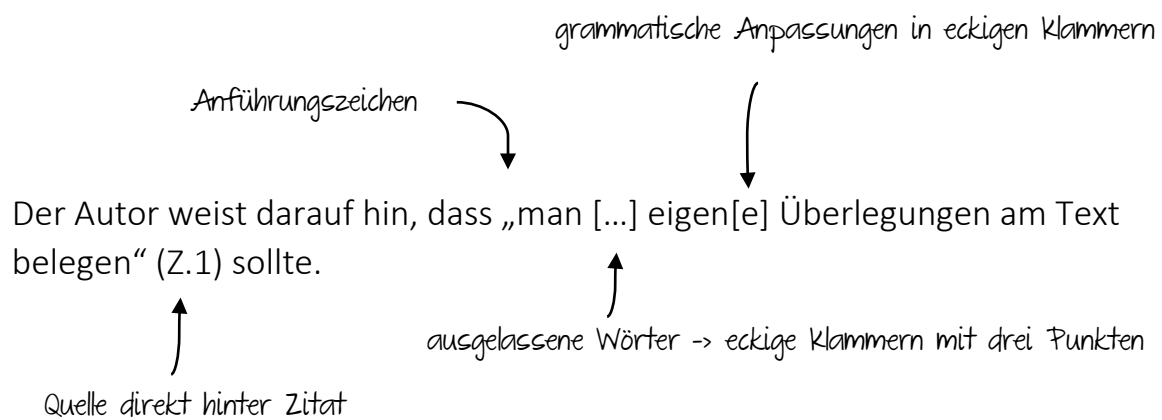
grammatische Anpassungen in eckigen Klammern

Anführungszeichen

Der Autor weist darauf hin, dass „man […] eigen[e] Überlegungen am Text belegen“ (Z.1) sollte.

ausgelassene Wörter -> eckige Klammern mit drei Punkten

Quelle direkt hinter Zitat